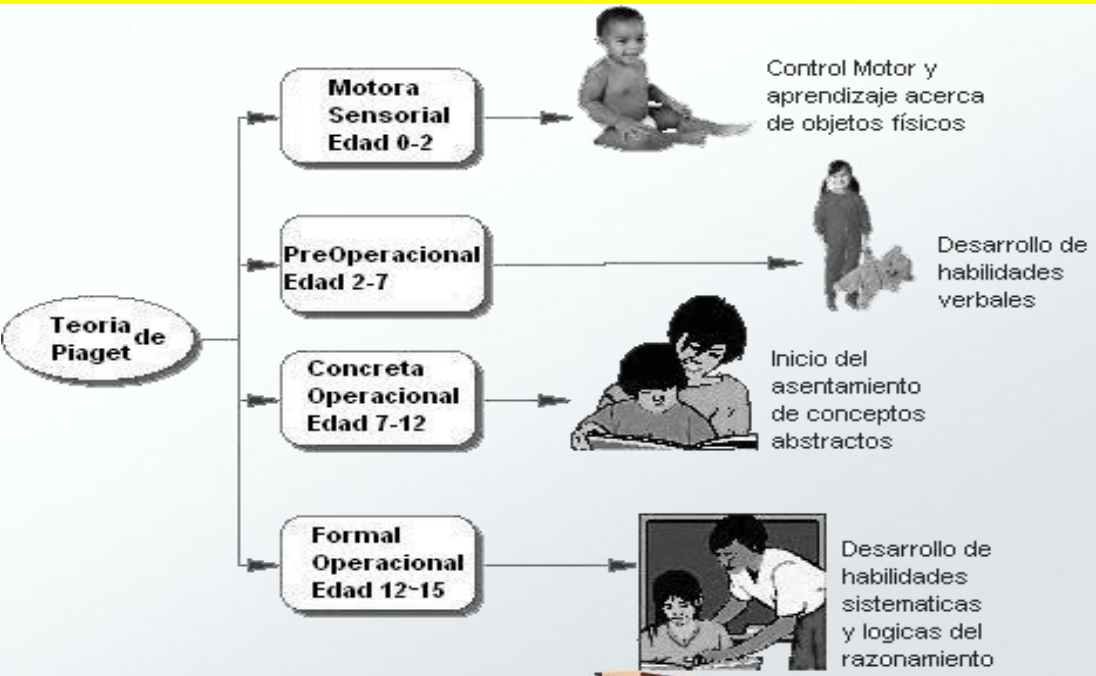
Teoria de Piaget

Motora Sensorial Edad 0-2

Control Motor y aprendizaje acerca de objetos físicos

PreOperacional Edad 2-7

Desarrollo de habilidades verbales

Concreta Operacional Edad 7-12

Inicio del asentamiento de conceptos abstractos

Formal Operacional Edad 12~15

Desarrollo de habilidades sistematicas y logicas del razonamiento